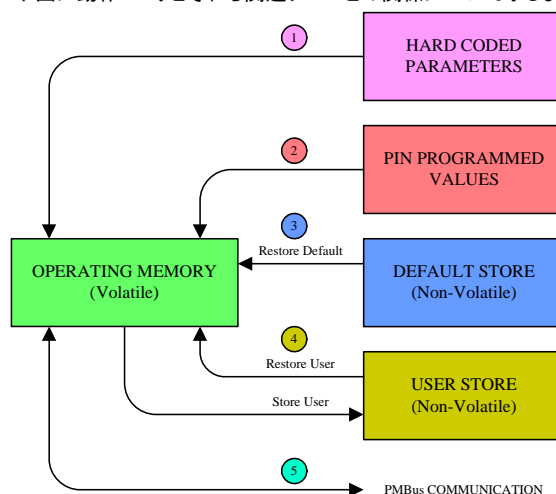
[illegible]

1

HARD CODED PARAMETERS

2

PIN PROGRAMMED VALUES

3

Restore Default

OPERATING MEMORY
(Volatile)

DEFAULT STORE
(Non-Volatile)

4

Restore User

USER STORE
(Non-Volatile)

Store User

5

PMBus COMMUNICATION